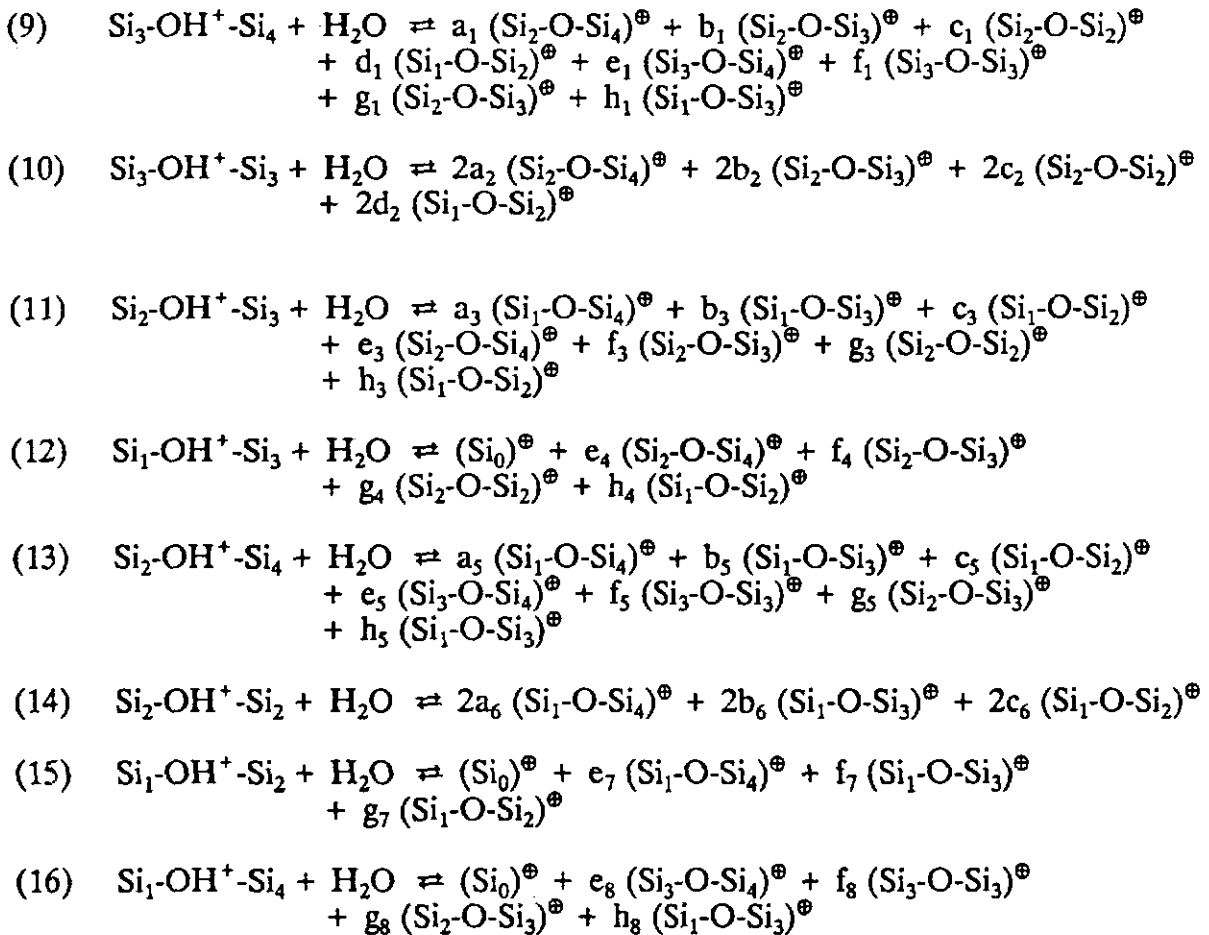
(9) $Si_3\text{-}OH^+\text{-}Si_4 + H_2O \rightleftarrows a_1\,(Si_2\text{-}O\text{-}Si_4)^\oplus + b_1\,(Si_2\text{-}O\text{-}Si_3)^\oplus + c_1\,(Si_2\text{-}O\text{-}Si_2)^\oplus + d_1\,(Si_1\text{-}O\text{-}Si_2)^\oplus + e_1\,(Si_3\text{-}O\text{-}Si_4)^\oplus + f_1\,(Si_3\text{-}O\text{-}Si_3)^\oplus + g_1\,(Si_2\text{-}O\text{-}Si_3)^\oplus + h_1\,(Si_1\text{-}O\text{-}Si_3)^\oplus$

(10) $Si_3\text{-}OH^+\text{-}Si_3 + H_2O \rightleftarrows 2a_2\,(Si_2\text{-}O\text{-}Si_4)^\oplus + 2b_2\,(Si_2\text{-}O\text{-}Si_3)^\oplus + 2c_2\,(Si_2\text{-}O\text{-}Si_2)^\oplus + 2d_2\,(Si_1\text{-}O\text{-}Si_2)^\oplus$

(11) $Si_2\text{-}OH^+\text{-}Si_3 + H_2O \rightleftarrows a_3\,(Si_1\text{-}O\text{-}Si_4)^\oplus + b_3\,(Si_1\text{-}O\text{-}Si_3)^\oplus + c_3\,(Si_1\text{-}O\text{-}Si_2)^\oplus + e_3\,(Si_2\text{-}O\text{-}Si_4)^\oplus + f_3\,(Si_2\text{-}O\text{-}Si_3)^\oplus + g_3\,(Si_2\text{-}O\text{-}Si_2)^\oplus + h_3\,(Si_1\text{-}O\text{-}Si_2)^\oplus$

(12) $Si_1\text{-}OH^+\text{-}Si_3 + H_2O \rightleftarrows (Si_0)^\oplus + e_4\,(Si_2\text{-}O\text{-}Si_4)^\oplus + f_4\,(Si_2\text{-}O\text{-}Si_3)^\oplus + g_4\,(Si_2\text{-}O\text{-}Si_2)^\oplus + h_4\,(Si_1\text{-}O\text{-}Si_2)^\oplus$

(13) $Si_2\text{-}OH^+\text{-}Si_4 + H_2O \rightleftarrows a_5\,(Si_1\text{-}O\text{-}Si_4)^\oplus + b_5\,(Si_1\text{-}O\text{-}Si_3)^\oplus + c_5\,(Si_1\text{-}O\text{-}Si_2)^\oplus + e_5\,(Si_3\text{-}O\text{-}Si_4)^\oplus + f_5\,(Si_3\text{-}O\text{-}Si_3)^\oplus + g_5\,(Si_2\text{-}O\text{-}Si_3)^\oplus + h_5\,(Si_1\text{-}O\text{-}Si_3)^\oplus$

(14) $Si_2\text{-}OH^+\text{-}Si_2 + H_2O \rightleftarrows 2a_6\,(Si_1\text{-}O\text{-}Si_4)^\oplus + 2b_6\,(Si_1\text{-}O\text{-}Si_3)^\oplus + 2c_6\,(Si_1\text{-}O\text{-}Si_2)^\oplus$

(15) $Si_1\text{-}OH^+\text{-}Si_2 + H_2O \rightleftarrows (Si_0)^\oplus + e_7\,(Si_1\text{-}O\text{-}Si_4)^\oplus + f_7\,(Si_1\text{-}O\text{-}Si_3)^\oplus + g_7\,(Si_1\text{-}O\text{-}Si_2)^\oplus$

(16) $Si_1\text{-}OH^+\text{-}Si_4 + H_2O \rightleftarrows (Si_0)^\oplus + e_8\,(Si_3\text{-}O\text{-}Si_4)^\oplus + f_8\,(Si_3\text{-}O\text{-}Si_3)^\oplus + g_8\,(Si_2\text{-}O\text{-}Si_3)^\oplus + h_8\,(Si_1\text{-}O\text{-}Si_3)^\oplus$